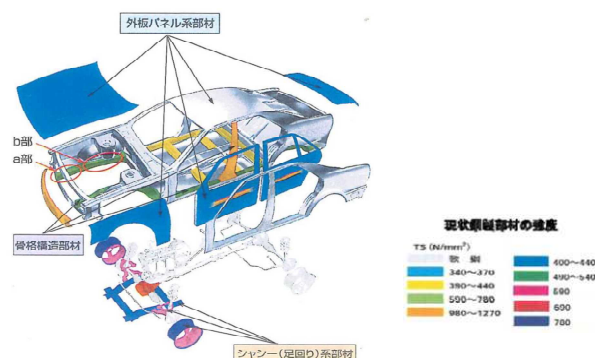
外板パネル系部材

b部

a部

骨格構造部材

シャシー(足回り)系部材

現状鋼製部材の強度

TS (N/mm$^2$)

| | |
|---|---|
| 軟鋼 | 400〜440 |
| 340〜370 | 490〜540 |
| 390〜440 | 590 |
| 590〜780 | 600 |
| 980〜1270 | 780 |